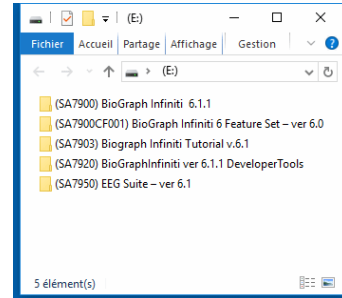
(E:)

Fichier Accueil Partage Affichage Gestion

(E:)

(SA7900) BioGraph Infiniti 6.1.1
(SA7900CF001) BioGraph Infiniti 6 Feature Set – ver 6.0
(SA7903) Biograph Infiniti Tutorial v.6.1
(SA7920) BioGraphInfiniti ver 6.1.1 DeveloperTools
(SA7950) EEG Suite – ver 6.1

5 élément(s)